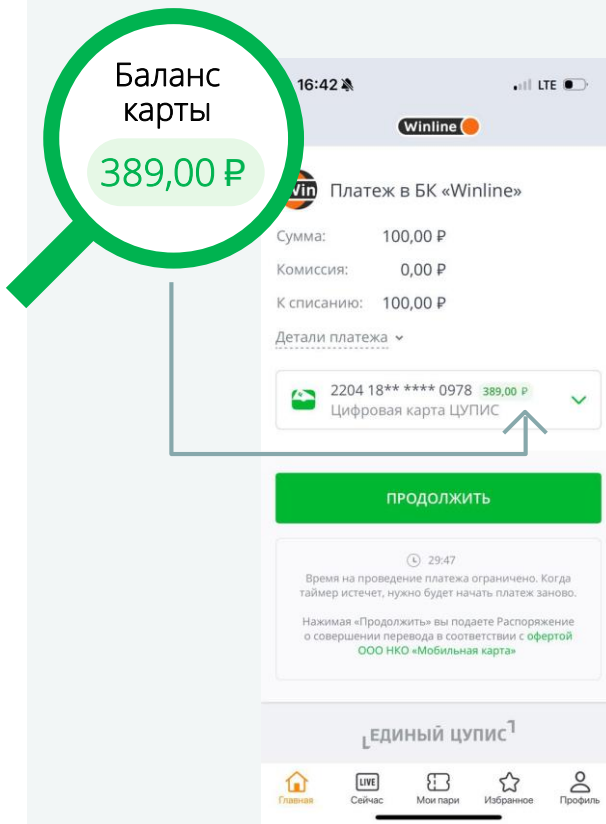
Баланс карты
389,00 ₽

16:42
LTE

Winline

Платеж в БК «Winline»

Сумма: 100,00 ₽
Комиссия: 0,00 ₽
К списанию: 100,00 ₽

Детали платежа

2204 18** **** 0978 389,00 ₽
Цифровая карта ЦУПИС

ПРОДОЛЖИТЬ

29:47
Время на проведение платежа ограничено. Когда таймер истечет, нужно будет начать платеж заново.

Нажимая «Продолжить» вы подаете Распоряжение о совершении перевода в соответствии с офертой ООО НКО «Мобильная карта»

ЕДИНЫЙ ЦУПИС

Главная
LIVE
Сейчас
Мои пари
Избранное
Профиль